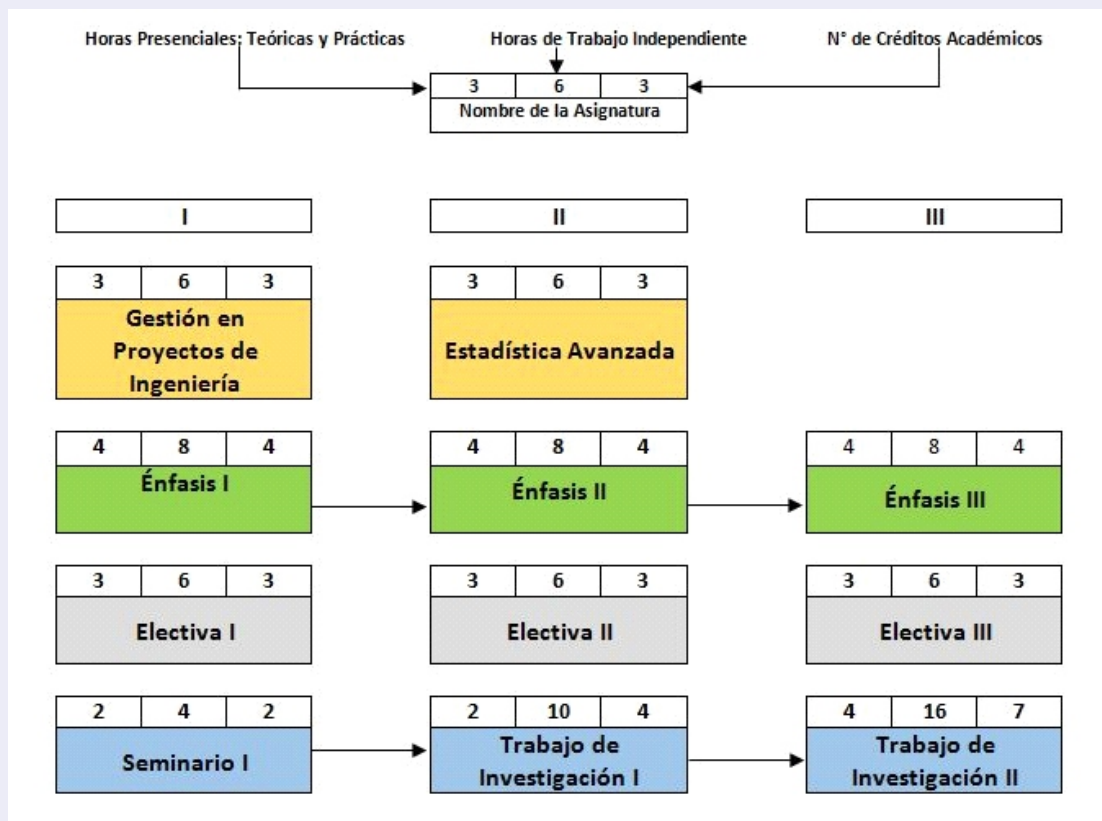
Horas Presenciales: Teóricas y Prácticas

Horas de Trabajo Independiente

N° de Créditos Académicos

| 3 | 6 | 3 |
|---|---|---|
| Nombre de la Asignatura | | |

I

II

III

| 3 | 6 | 3 |
|---|---|---|
| Gestión en Proyectos de Ingeniería | | |

| 3 | 6 | 3 |
|---|---|---|
| Estadística Avanzada | | |

| 4 | 8 | 4 |
|---|---|---|
| Énfasis I | | |

| 4 | 8 | 4 |
|---|---|---|
| Énfasis II | | |

| 4 | 8 | 4 |
|---|---|---|
| Énfasis III | | |

| 3 | 6 | 3 |
|---|---|---|
| Electiva I | | |

| 3 | 6 | 3 |
|---|---|---|
| Electiva II | | |

| 3 | 6 | 3 |
|---|---|---|
| Electiva III | | |

| 2 | 4 | 2 |
|---|---|---|
| Seminario I | | |

| 2 | 10 | 4 |
|---|---|---|
| Trabajo de Investigación I | | |

| 4 | 16 | 7 |
|---|---|---|
| Trabajo de Investigación II | | |